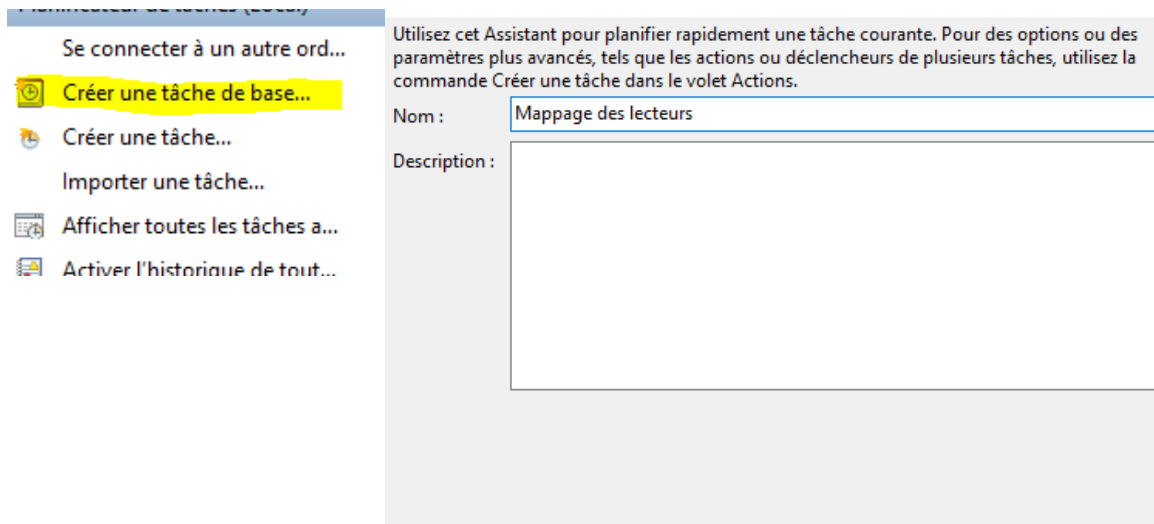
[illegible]

Se connecter à un autre ord...

Créer une tâche de base...

Créer une tâche...

Importer une tâche...

Afficher toutes les tâches a...

Activer l'historique de tout...

Utilisez cet Assistant pour planifier rapidement une tâche courante. Pour des options ou des paramètres plus avancés, tels que les actions ou déclencheurs de plusieurs tâches, utilisez la commande Créer une tâche dans le volet Actions.

Nom : Mappage des lecteurs

Description :